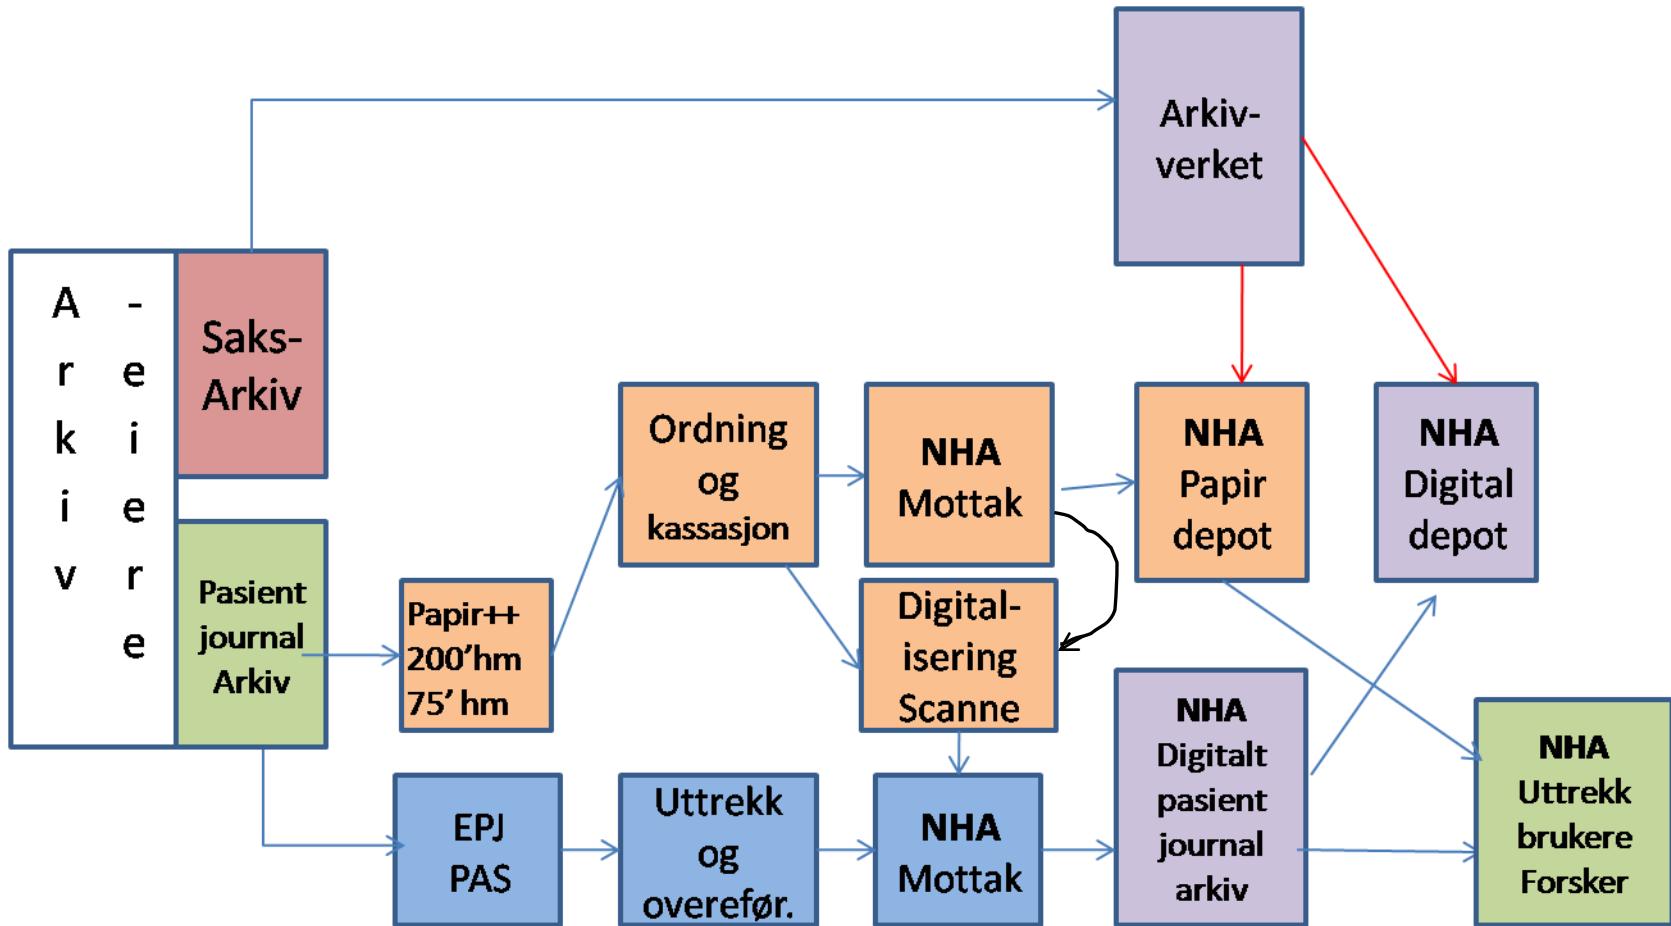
Arkiv-eiere

Saks-Arkiv

Pasient journal Arkiv

Arkiv-verket

Papir++ 200'hm 75' hm

Ordning og kassasjon

NHA Mottak

Digital-isering Scanne

NHA Papir depot

NHA Digital depot

EPJ PAS

Uttrekk og overefør.

NHA Mottak

NHA Digitalt pasient journal arkiv

NHA Uttrekk brukere Forsker